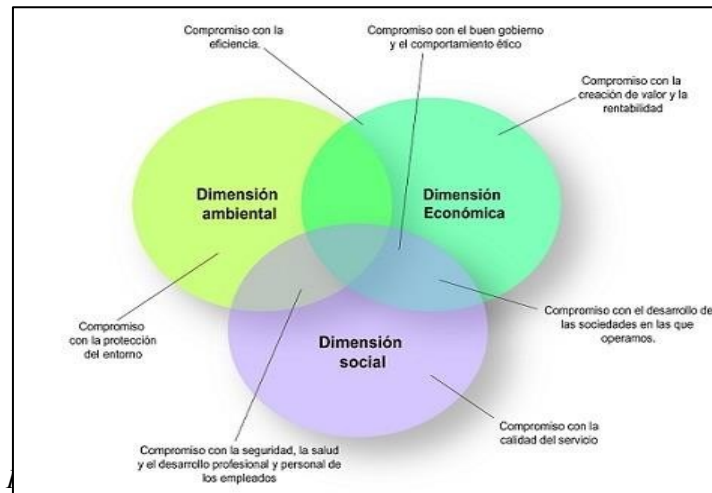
Compromiso con la eficiencia.

Compromiso con el buen gobierno y el comportamiento ético

Compromiso con la creación de valor y la rentabilidad

Dimensión ambiental

Dimensión Económica

Compromiso con la protección del entorno

Dimensión social

Compromiso con el desarrollo de las sociedades en las que operamos.

Compromiso con la calidad del servicio

Compromiso con la seguridad, la salud y el desarrollo profesional y personal de los empleados